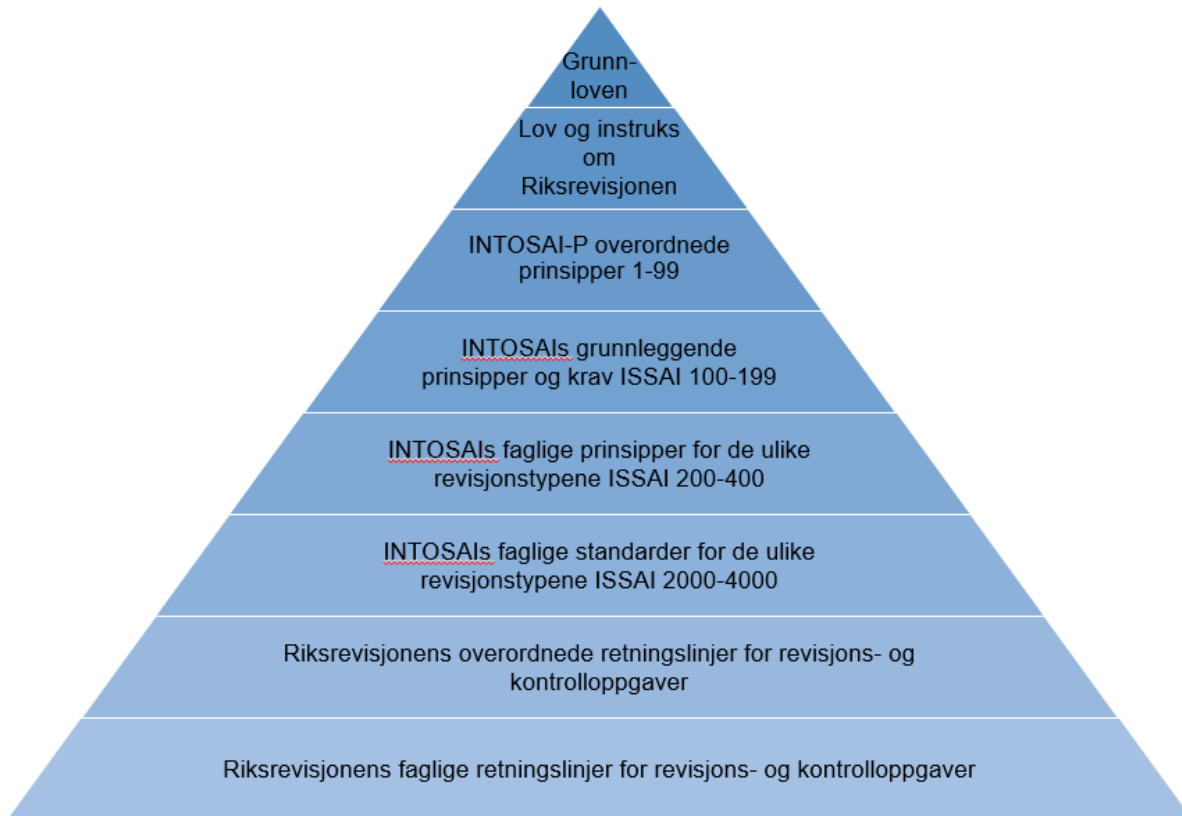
Grunnloven

Lov og instruks om Riksrevisjonen

INTOSAI-P overordnede prinsipper 1-99

INTOSAIs grunnleggende prinsipper og krav ISSAI 100-199

INTOSAIs faglige prinsipper for de ulike revisjonstypene ISSAI 200-400

INTOSAIs faglige standarder for de ulike revisjonstypene ISSAI 2000-4000

Riksrevisjonens overordnede retningslinjer for revisjons- og kontrolloppgaver

Riksrevisjonens faglige retningslinjer for revisjons- og kontrolloppgaver